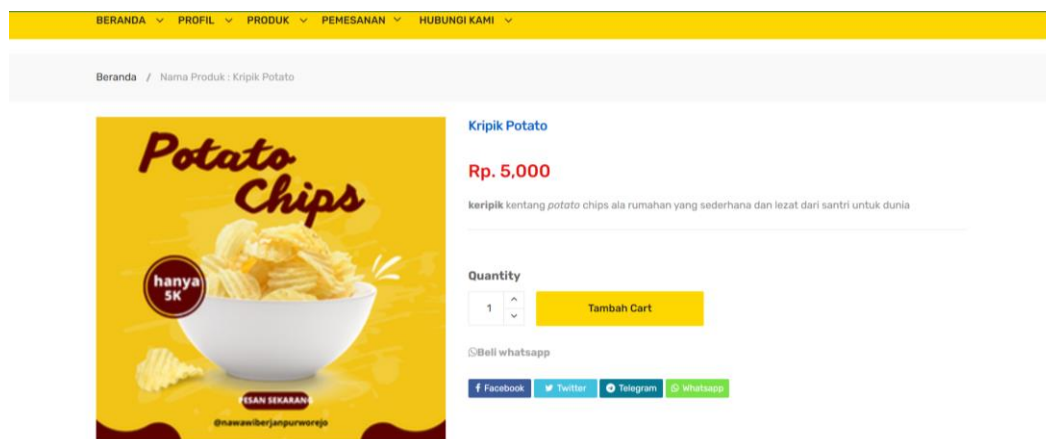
BERANDA PROFIL PRODUK PEMESANAN HUBUNGI KAMI

Beranda / Nama Produk : Kripik Potato

Potato Chips

hanya 5K

PESAN SEKARANG

@nawawiberjanpurworejo

Kripik Potato

Rp. 5,000

keripik kentang potato chips ala rumahan yang sederhana dan lezat dari santri untuk dunia

Quantity

1

Tambah Cart

Beli whatsapp

Facebook Twitter Telegram Whatsapp